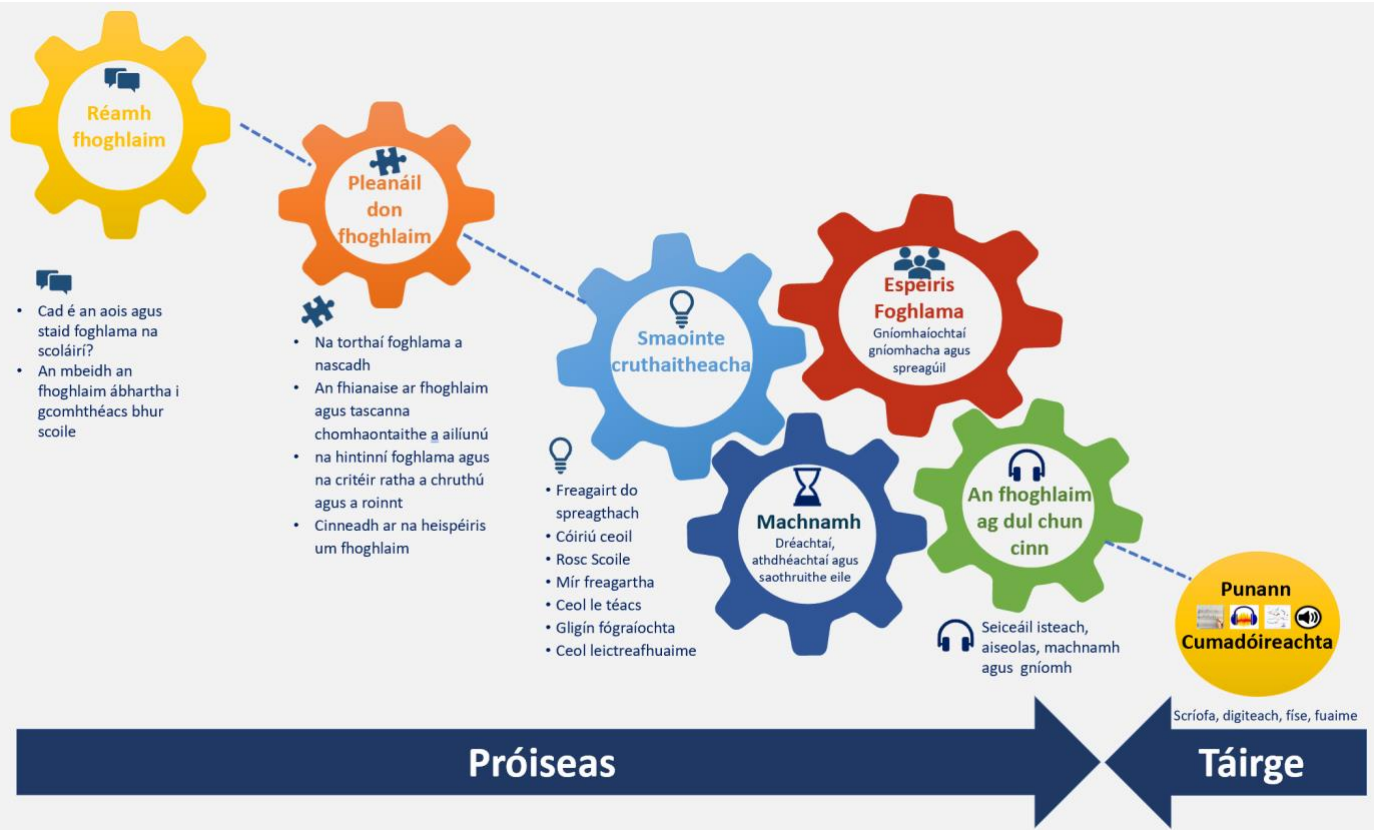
Réamh fhoghlaim

- Cad é an aois agus staid foghlama na scoláirí?
- An mbeidh an fhoghlaim ábhartha i gcomhthéacs bhur scoile

Pleanáil don fhoghlaim

- Na torthaí foghlama a nascadh
- An fhianaise ar fhoghlaim agus tascanna chomhaontaithe a ailíunú
- na hintinní foghlama agus na critéir ratha a chruthú agus a roinnt
- Cinneadh ar na heispéiris um fhoghlaim

Smaointe cruthaitheacha

- Freagairt do spreagthach
- Cóiriú ceoil
- Rosc Scoile
- Mír freagartha
- Ceol le téacs
- Gligín fógraíochta
- Ceol leictreafhuaime

Espeiris Foghlama
Gníomhaíochtaí gníomhacha agus spreagúil

Machnamh
Dréachtaí, athdhéachtaí agus saothruithe eile

An fhoghlaim ag dul chun cinn

Seiceáil isteach, aiseolas, machnamh agus gníomh

Punann Cumadóireachta

Scríofa, digiteach, físe, fuaime

Próiseas

Táirge